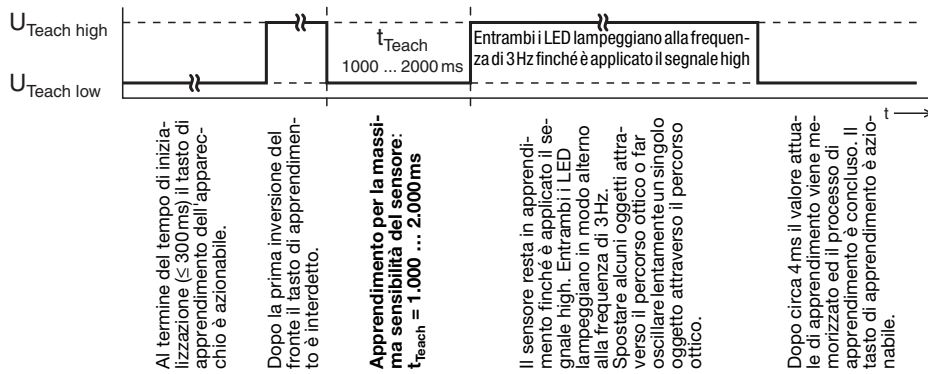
$U_{Teach\ high}$

$U_{Teach\ low}$

$t_{Teach}$
1000 ... 2000 ms

Entrambi i LED lampeggiano alla frequenza di 3 Hz finché è applicato il segnale high

t

Al termine del tempo di inizializzazione (≤ 300 ms) il tasto di apprendimento dell'apparecchio è azionabile.

Dopo la prima inversione del fronte il tasto di apprendimento è interdetto.

**Apprendimento per la massima sensibilità del sensore: $t_{Teach}$ = 1.000 ... 2.000 ms**

Il sensore resta in apprendimento finché è applicato il segnale high. Entrambi i LED lampeggiano in modo alterno alla frequenza di 3 Hz. Spostare alcuni oggetti attraverso il percorso ottico o far oscillare lentamente un singolo oggetto attraverso il percorso ottico.

Dopo circa 4 ms il valore attuale di apprendimento viene memorizzato ed il processo di apprendimento è concluso. Il tasto di apprendimento è azionabile.